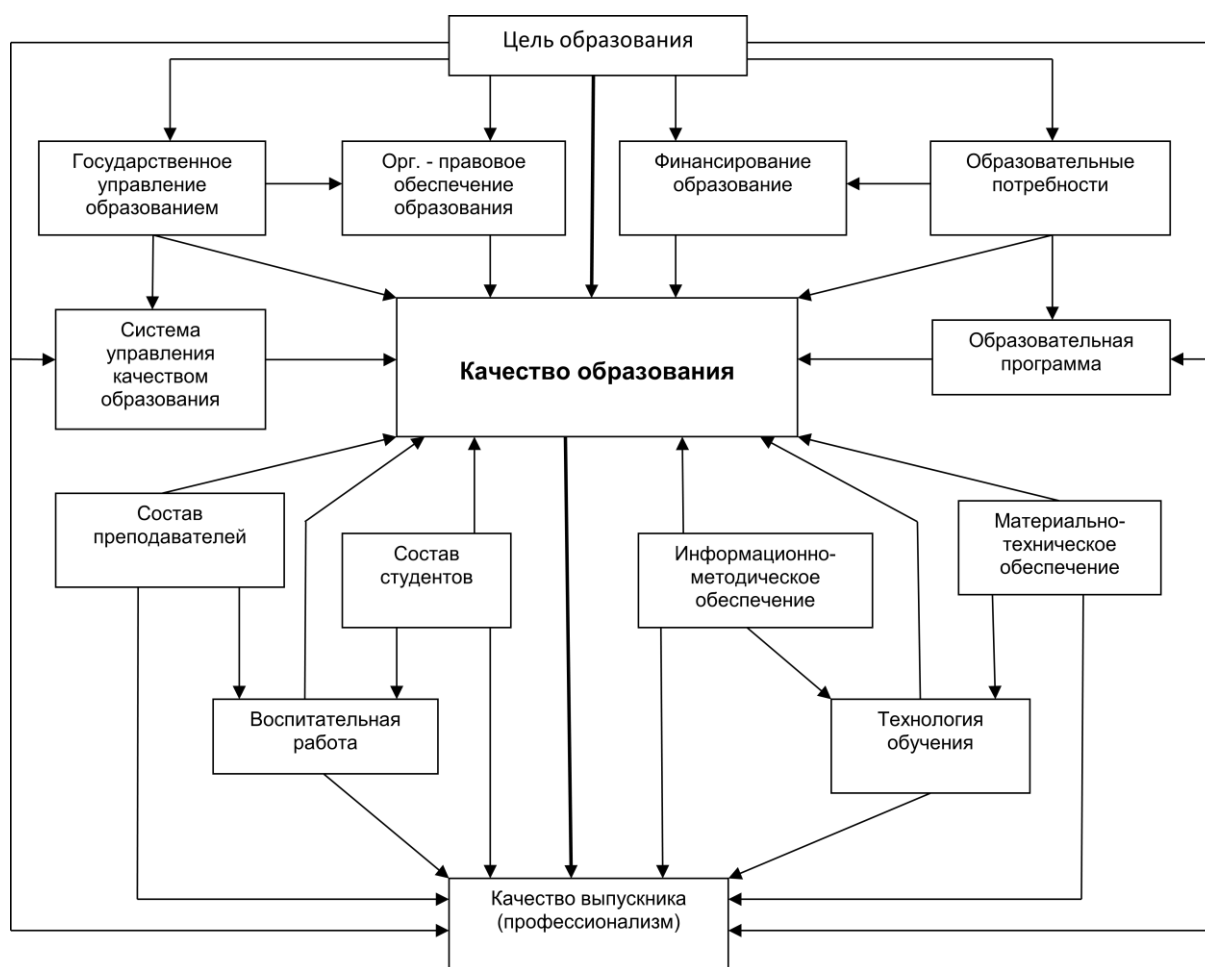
Цель образования

Государственное управление образованием

Орг. - правовое обеспечение образования

Финансирование образование

Образовательные потребности

Система управления качеством образования

Качество образования

Образовательная программа

Состав преподавателей

Состав студентов

Информационно-методическое обеспечение

Материально-техническое обеспечение

Воспитательная работа

Технология обучения

Качество выпускника (профессионализм)